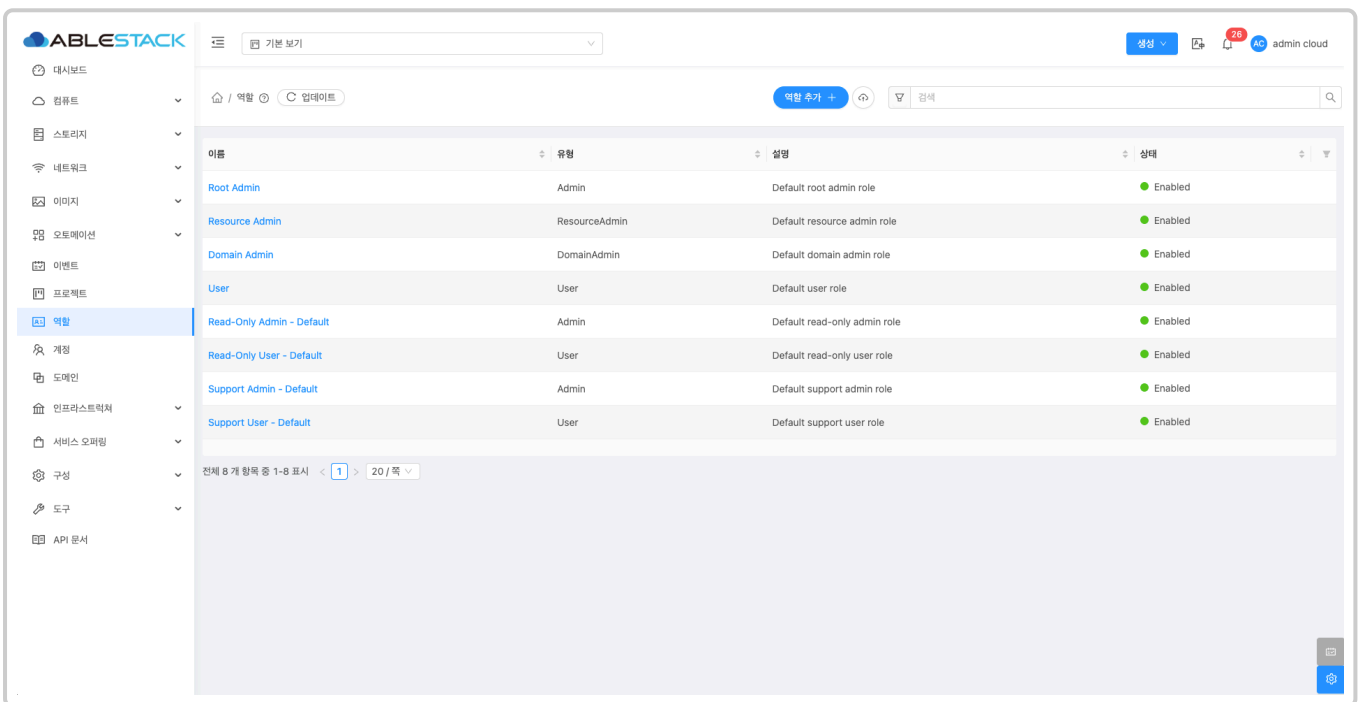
ABLESTACK

대시보드
컴퓨트
스토리지
네트워크
이미지
오토메이션
이벤트
프로젝트
역할
계정
도메인
인프라스트럭쳐
서비스 오퍼링
구성
도구
API 문서

기본 보기

생성 26 AC admin cloud

/ 역할 업데이트

역할 추가 + 검색

| 이름 | 유형 | 설명 | 상태 |
|---|---|---|---|
| Root Admin | Admin | Default root admin role | Enabled |
| Resource Admin | ResourceAdmin | Default resource admin role | Enabled |
| Domain Admin | DomainAdmin | Default domain admin role | Enabled |
| User | User | Default user role | Enabled |
| Read-Only Admin - Default | Admin | Default read-only admin role | Enabled |
| Read-Only User - Default | User | Default read-only user role | Enabled |
| Support Admin - Default | Admin | Default support admin role | Enabled |
| Support User - Default | User | Default support user role | Enabled |

전체 8 개 항목 중 1-8 표시 < 1 > 20 / 쪽